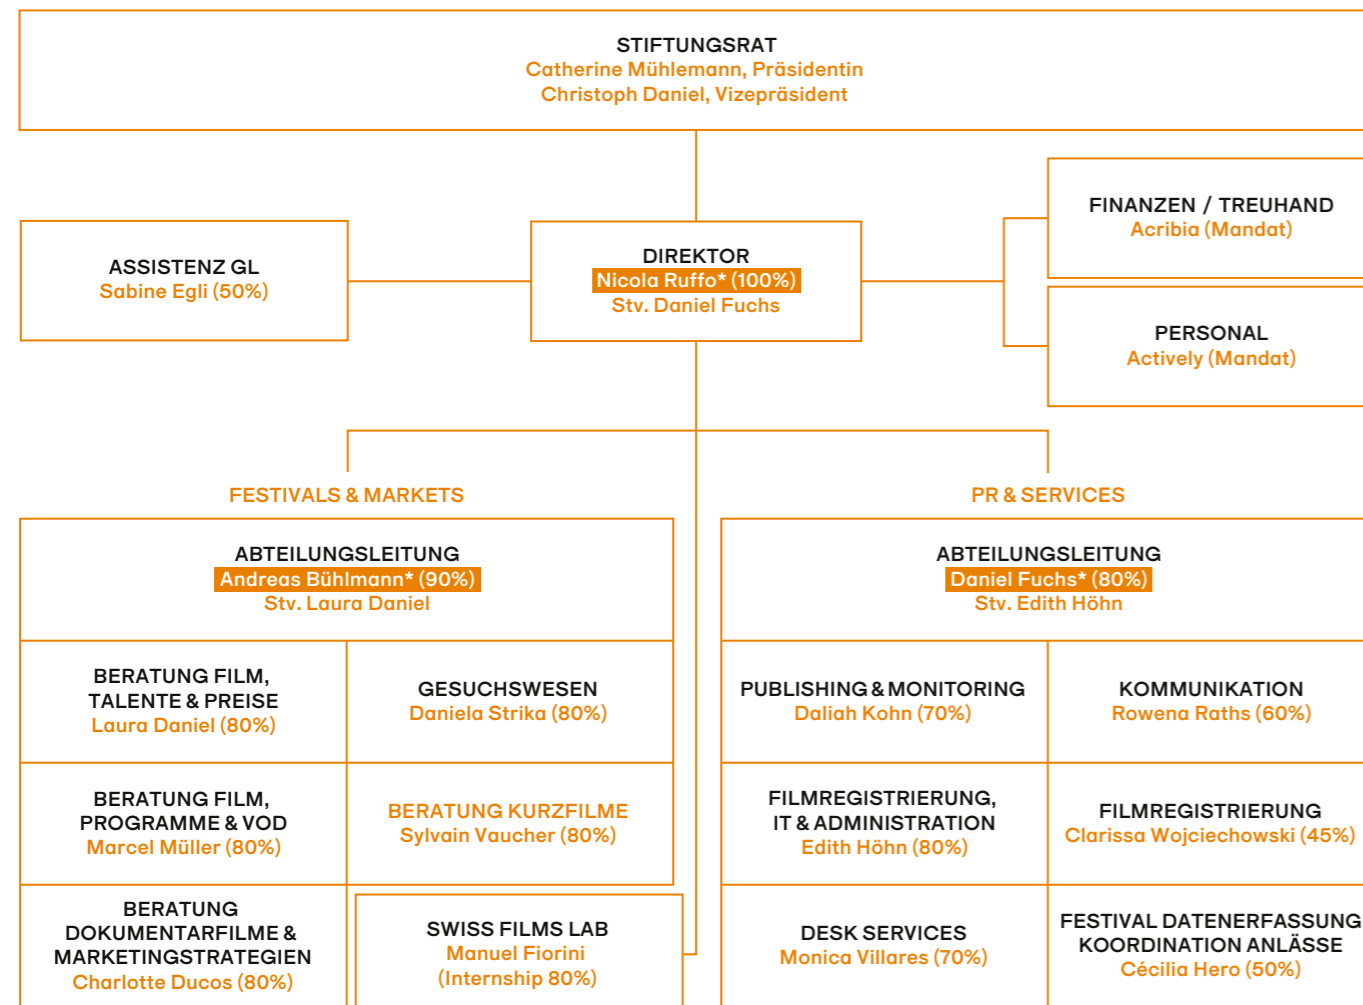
STIFTUNGSRAT
Catherine Mühlemann, Präsidentin
Christoph Daniel, Vizepräsident

ASSISTENZ GL
Sabine Egli (50%)

DIREKTOR
Nicola Ruffo* (100%)
Stv. Daniel Fuchs

FINANZEN / TREUHAND
Acribia (Mandat)

PERSONAL
Actively (Mandat)

FESTIVALS & MARKETS

ABTEILUNGSLEITUNG
Andreas Bühlmann* (90%)
Stv. Laura Daniel

BERATUNG FILM, TALENTE & PREISE
Laura Daniel (80%)

GESUCHSWESEN
Daniela Strika (80%)

BERATUNG FILM, PROGRAMME & VOD
Marcel Müller (80%)

BERATUNG KURZFILME
Sylvain Vaucher (80%)

BERATUNG DOKUMENTARFILME & MARKETINGSTRATEGIEN
Charlotte Ducos (80%)

SWISS FILMS LAB
Manuel Fiorini
(Internship 80%)

PR & SERVICES

ABTEILUNGSLEITUNG
Daniel Fuchs* (80%)
Stv. Edith Höhn

PUBLISHING & MONITORING
Daliah Kohn (70%)

KOMMUNIKATION
Rowena Raths (60%)

FILMREGISTRIERUNG, IT & ADMINISTRATION
Edith Höhn (80%)

FILMREGISTRIERUNG
Clarissa Wojciechowski (45%)

DESK SERVICES
Monica Villares (70%)

FESTIVAL DATENERFASSUNG KOORDINATION ANLÄSSE
Cécilia Hero (50%)